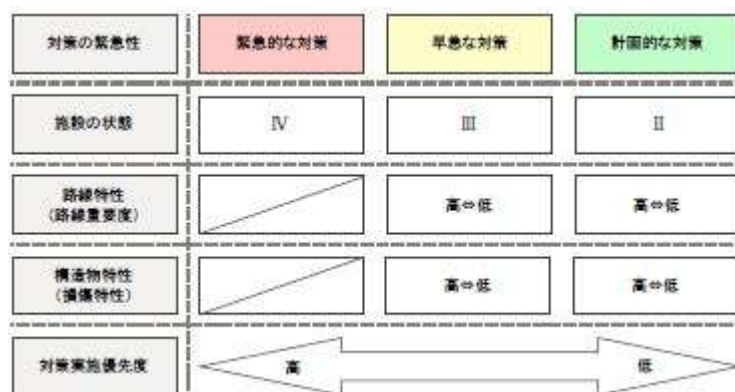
| 対策の緊急性 | 緊急的な対策 | 早急な対策 | 計画的な対策 |
|---|---|---|---|
| 施設の状態 | Ⅳ | Ⅲ | Ⅱ |
| 路線特性（路線重要度） | | 高⇔低 | 高⇔低 |
| 構造物特性（損傷特性） | | 高⇔低 | 高⇔低 |
| 対策実施優先度 | 高 | | 低 |